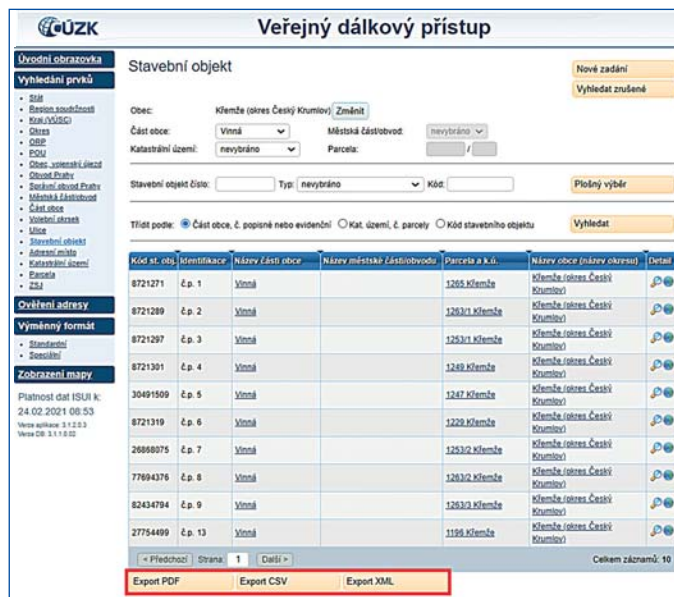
ČÚZK

Veřejný dálkový přístup

Úvodní obrazovka

Vyhledání prvků

- Stát
- Region soudržnosti
- Kraj (VÚSC)
- Okres
- ORP
- POU
- Obec, vojenský újezd
- Obvod Prahy
- Správní obvod Prahy
- Městská část/obvod
- Část obce
- Volební okrsek
- Ulice
- Stavební objekt
- Adresní místo
- Katastrální území
- Parcela
- ZSJ

Ověření adresy

Výměnný formát

- Standardní
- Speciální

Zobrazení mapy

Platnost dat ISUI k: 24.02.2021 08:53

Verze aplikace: 3.1.2.0.3
Verze DB: 3.1.1.0.02

Stavební objekt

Nové zadání

Vyhledat zrušené

Obec: Křemže (okres Český Krumlov) Změnit

Část obce: Vinná

Městská část/obvod: nevybráno

Katastrální území: nevybráno

Parcela: /

Stavební objekt číslo:

Typ: nevybráno

Kód:

Plošný výběr

Třídit podle: Část obce, č. popisné nebo evidenční Kat. území, č. parcely Kód stavebního objektu

Vyhledat

| Kód st. obj. | Identifikace | Název části obce | Název městské části/obvodu | Parcela a k.ú. | Název obce (název okresu) | Detail |
|---|---|---|---|---|---|---|
| 8721271 | č.p. 1 | Vinná | | 1265 Křemže | Křemže (okres Český Krumlov) | |
| 8721289 | č.p. 2 | Vinná | | 1263/1 Křemže | Křemže (okres Český Krumlov) | |
| 8721297 | č.p. 3 | Vinná | | 1253/1 Křemže | Křemže (okres Český Krumlov) | |
| 8721301 | č.p. 4 | Vinná | | 1249 Křemže | Křemže (okres Český Krumlov) | |
| 30491509 | č.p. 5 | Vinná | | 1247 Křemže | Křemže (okres Český Krumlov) | |
| 8721319 | č.p. 6 | Vinná | | 1229 Křemže | Křemže (okres Český Krumlov) | |
| 26868075 | č.p. 7 | Vinná | | 1253/2 Křemže | Křemže (okres Český Krumlov) | |
| 77694376 | č.p. 8 | Vinná | | 1263/2 Křemže | Křemže (okres Český Krumlov) | |
| 82434794 | č.p. 9 | Vinná | | 1263/3 Křemže | Křemže (okres Český Krumlov) | |
| 27754499 | č.p. 13 | Vinná | | 1196 Křemže | Křemže (okres Český Krumlov) | |

< Předchozí Strana: 1 Další >

Celkem záznamů: 10

Export PDF Export CSV Export XML